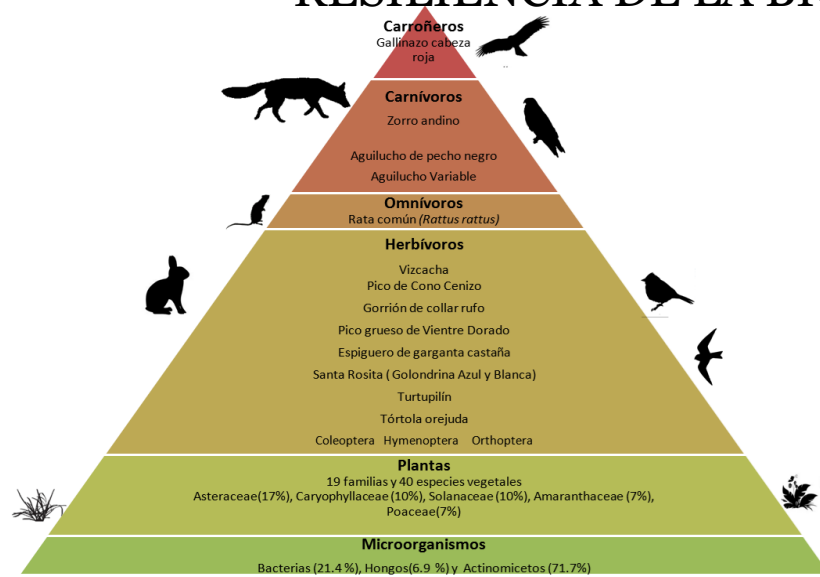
RESILIENCIA DE LA B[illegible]

Carroñeros
Gallinazo cabeza roja

Carnívoros
Zorro andino

Aguilucho de pecho negro
Aguilucho Variable

Omnívoros
Rata común *(Rattus rattus)*

Herbívoros
Vizcacha
Pico de Cono Cenizo
Gorrión de collar rufo
Pico grueso de Vientre Dorado
Espiguero de garganta castaña
Santa Rosita ( Golondrina Azul y Blanca)
Turtupilín
Tórtola orejuda
Coleoptera Hymenoptera Orthoptera

Plantas
19 familias y 40 especies vegetales
Asteraceae(17%), Caryophyllaceae (10%), Solanaceae (10%), Amaranthaceae (7%), Poaceae(7%)

Microorganismos
Bacterias (21.4 %), Hongos(6.9 %) y Actinomicetos (71.7%)